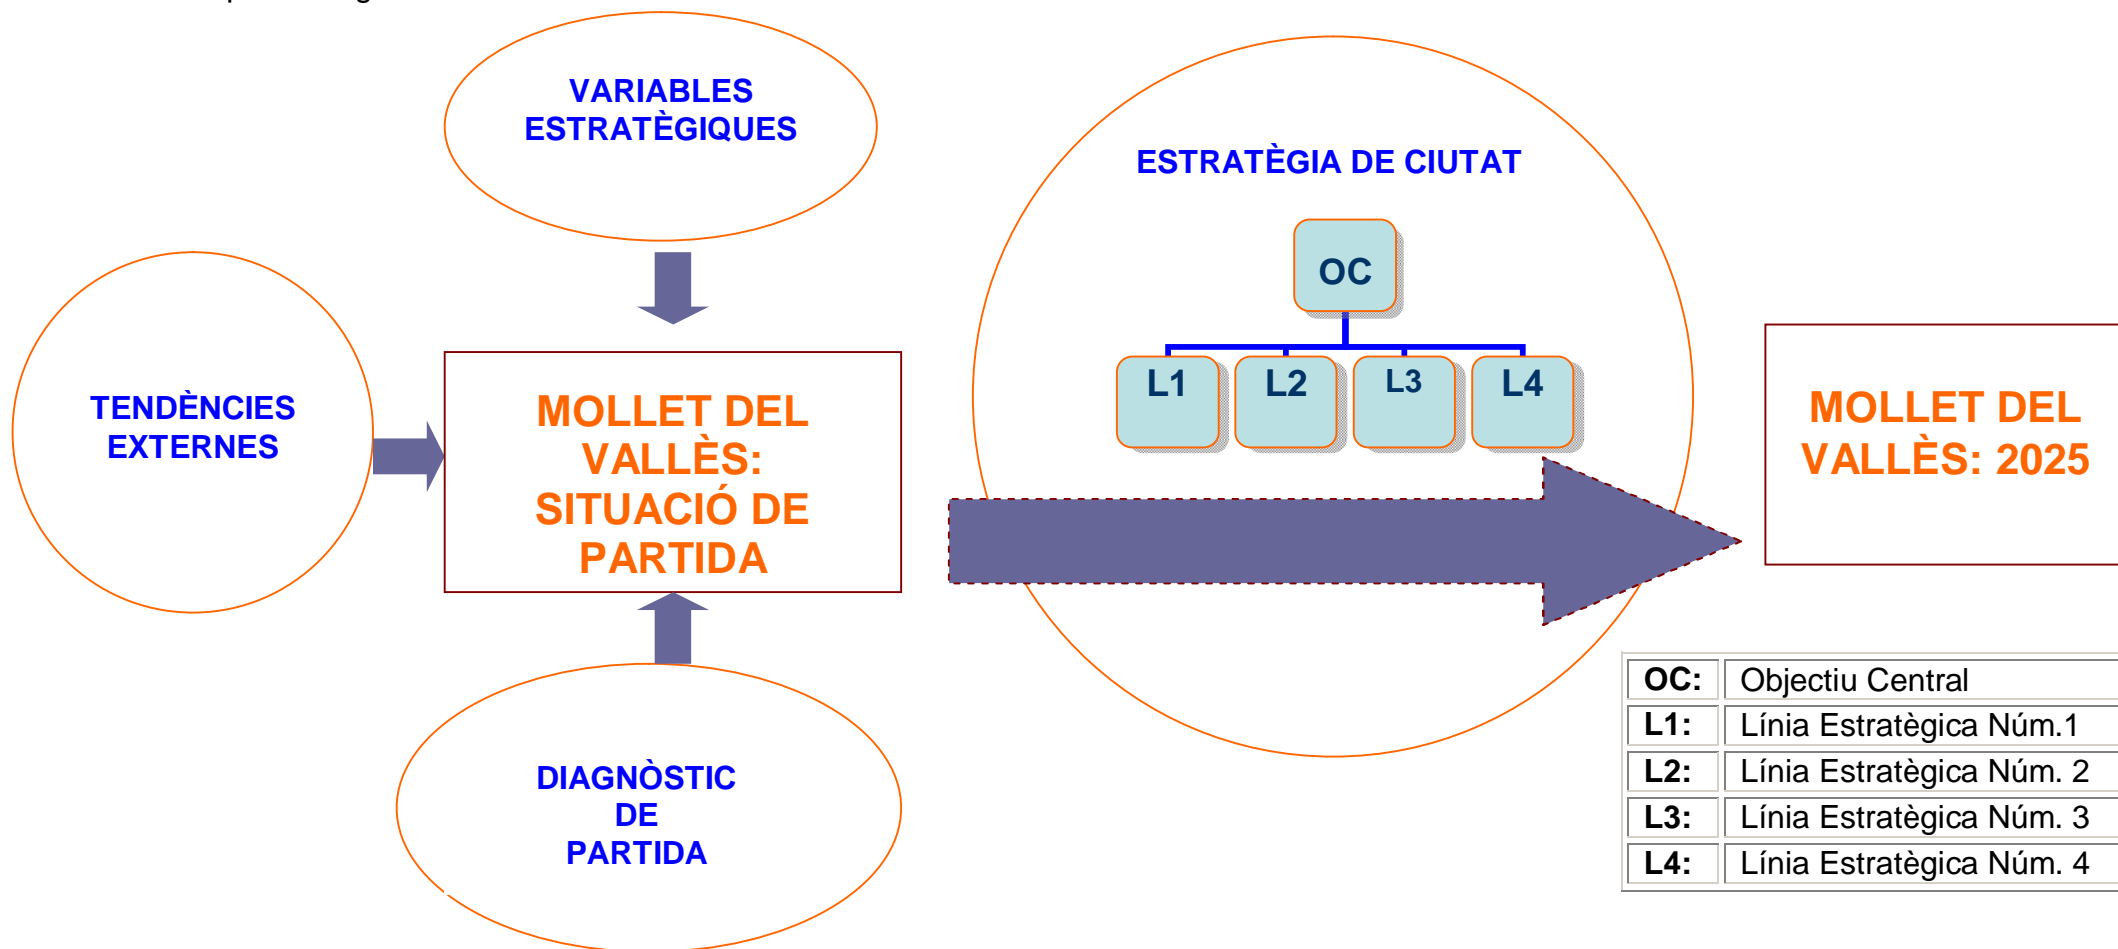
VARIABLES ESTRATÈGIQUES

TENDÈNCIES EXTERNES

MOLLET DEL VALLÈS: SITUACIÓ DE PARTIDA

DIAGNÒSTIC DE PARTIDA

ESTRATÈGIA DE CIUTAT

OC

L1 L2 L3 L4

MOLLET DEL VALLÈS: 2025

| OC: | Objectiu Central |
|---|---|
| L1: | Línia Estratègica Núm.1 |
| L2: | Línia Estratègica Núm. 2 |
| L3: | Línia Estratègica Núm. 3 |
| L4: | Línia Estratègica Núm. 4 |